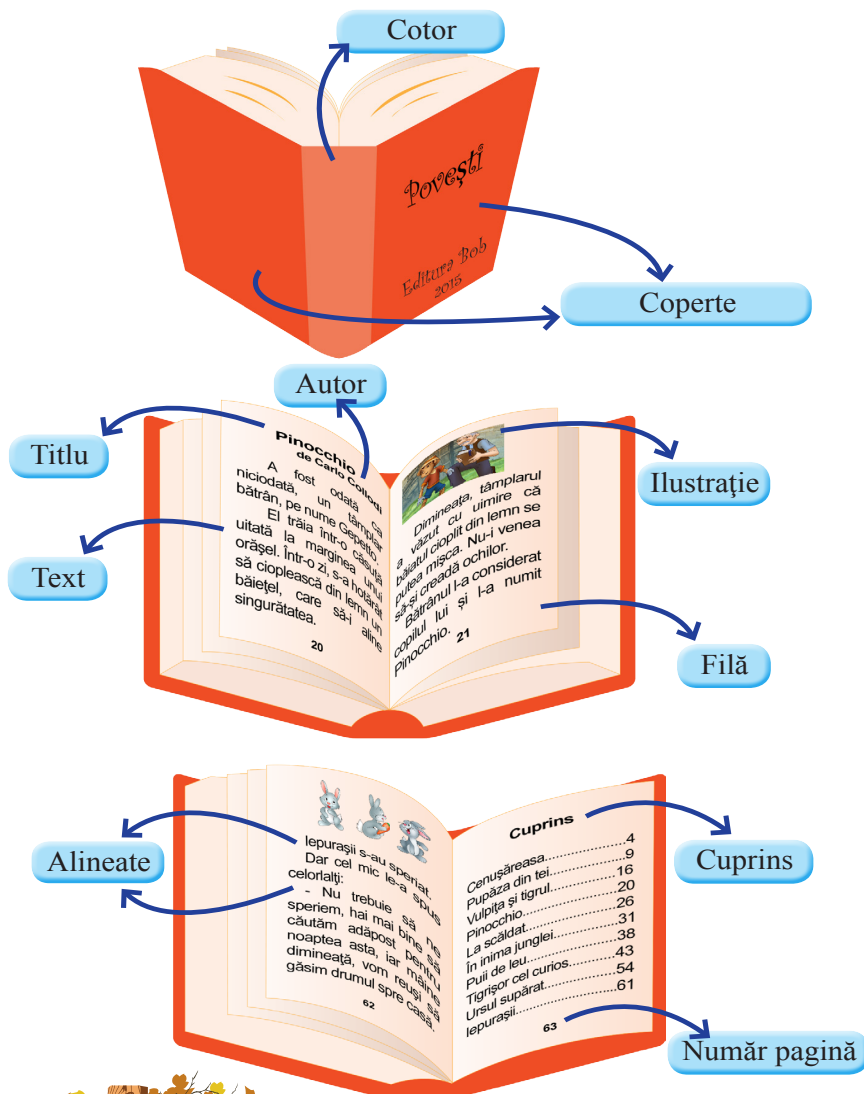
Cotor

Povești

Editura Bob 2015

Coperte

Autor

Titlu

Pinocchio
de Carlo Collodi

A fost odată ca niciodată, un tâmplar bătrân, pe nume Gepetto.

El trăia într-o căsuță uitată la marginea unui orășel. Într-o zi, s-a hotărât să cioplească din lemn un băiețel, care să-i aline singurătatea.

20

Text

Ilustrație

Dimineața, tâmplarul a văzut cu uimire că băiatul cioplit din lemn se putea mișca. Nu-i venea să-și creadă ochilor.

Bătrânul l-a considerat copilul lui și l-a numit Pinocchio.

21

Filă

Alineate

Iepurașii s-au speriat.

Dar cel mic le-a spus celorlalți:

- Nu trebuie să ne speriem, hai mai bine să căutăm adăpost pentru noaptea asta, iar mâine dimineață, vom reuși să găsim drumul spre casă.

62

Cuprins

Cenușăreasa.....................4
Pupăza din tei....................9
Vulpița și tigrul..................16
Pinocchio..........................20
La scăldat..........................26
În inima junglei..................31
Puii de leu..........................38
Tigrișor cel curios..............43
Ursul supărat......................54
Iepurașii.............................61

63

Cuprins

Număr pagină